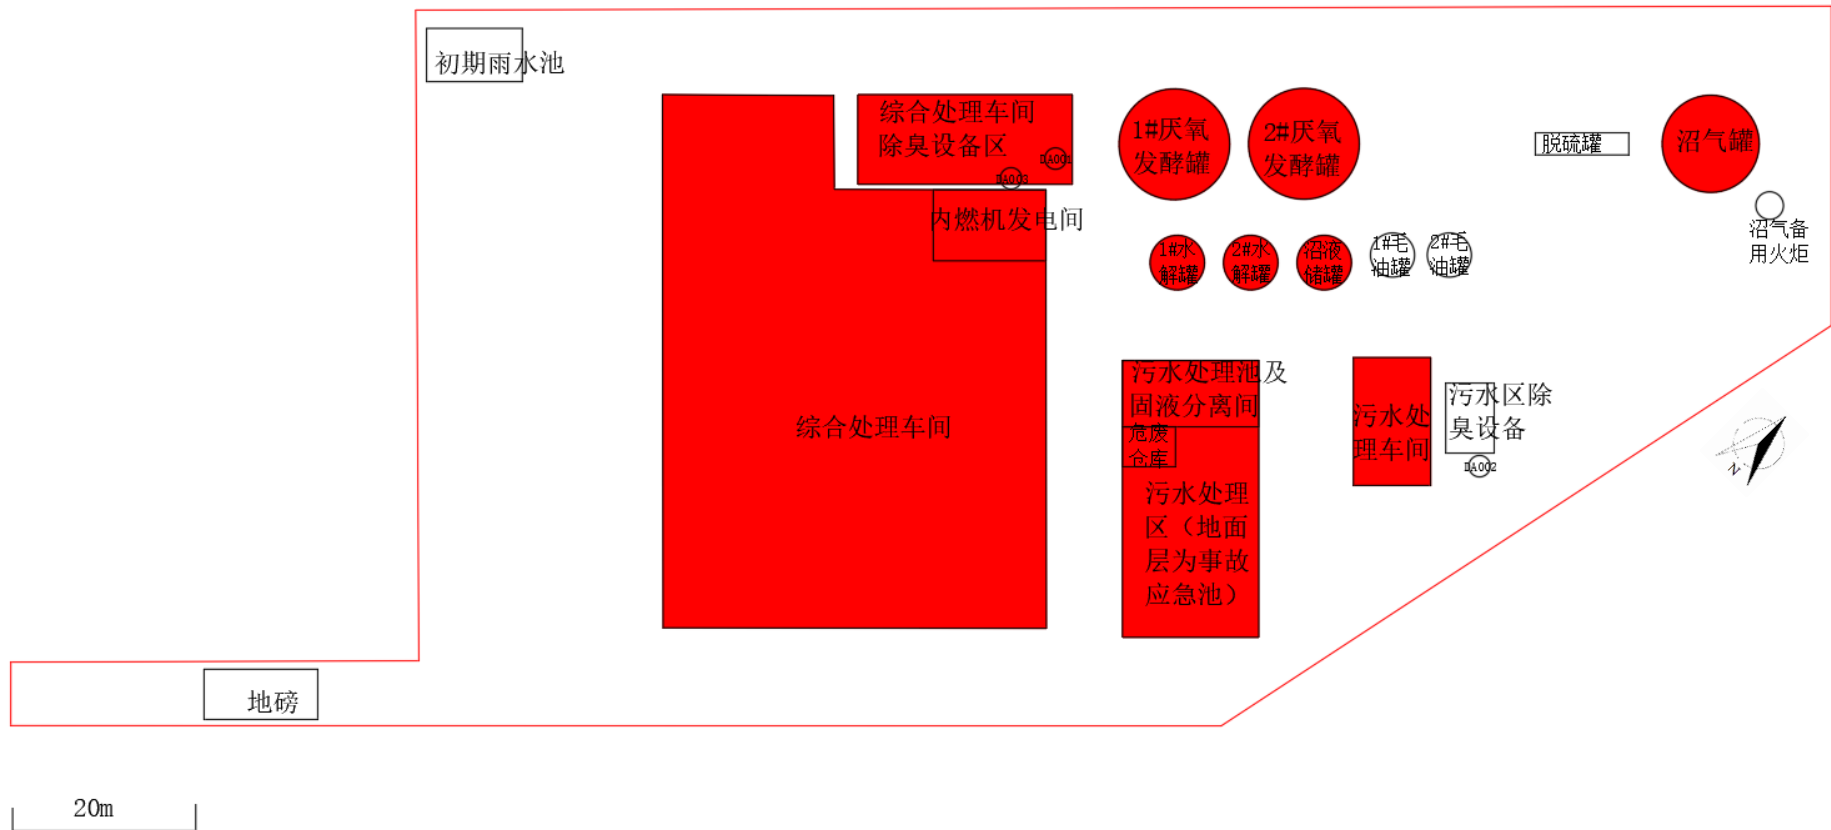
初期雨水池

综合处理车间
除臭设备区

DA001

DA003

内燃机发电间

1#厌氧
发酵罐

2#厌氧
发酵罐

脱硫罐

沼气罐

沼气备
用火炬

1#水
解罐

2#水
解罐

沼液
储罐

1#毛
油罐

2#毛
油罐

综合处理车间

污水处理池及
固液分离间

危废
仓库

污水处理
区（地面
层为事故
应急池）

污水处
理车间

污水区除
臭设备

DA002

N

地磅

20m